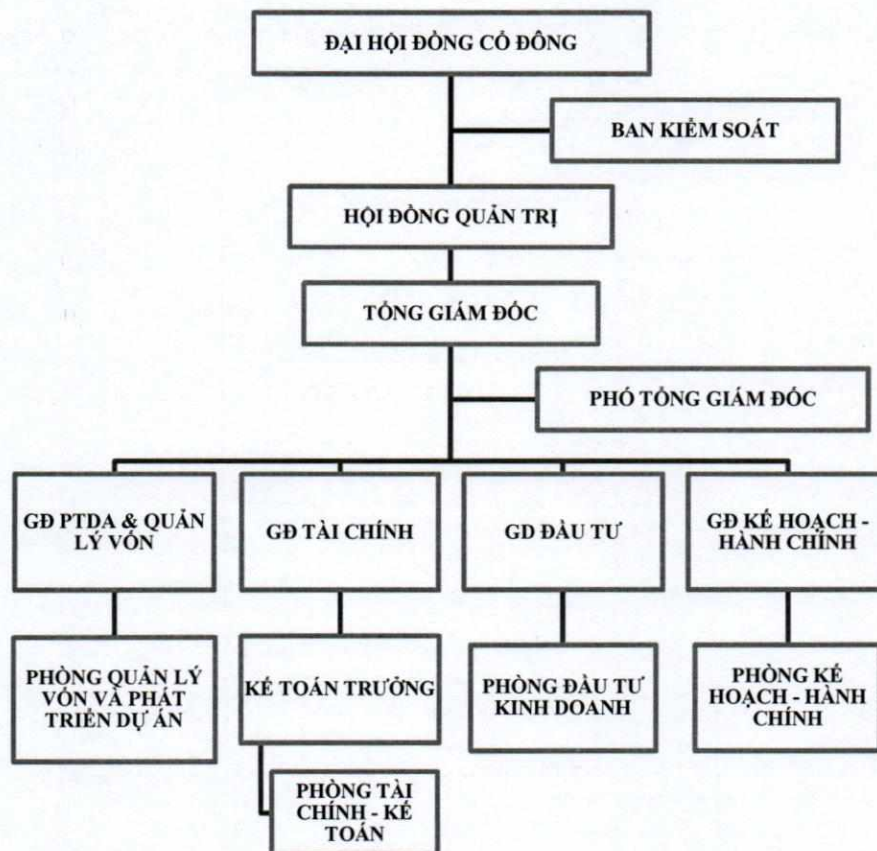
ĐẠI HỘI ĐỒNG CỔ ĐÔNG

BAN KIỂM SOÁT

HỘI ĐỒNG QUẢN TRỊ

TỔNG GIÁM ĐỐC

PHÓ TỔNG GIÁM ĐỐC

GĐ PTDA & QUẢN LÝ VỐN

GĐ TÀI CHÍNH

GĐ ĐẦU TƯ

GĐ KẾ HOẠCH - HÀNH CHÍNH

PHÒNG QUẢN LÝ VỐN VÀ PHÁT TRIỂN DỰ ÁN

KẾ TOÁN TRƯỞNG

PHÒNG ĐẦU TƯ KINH DOANH

PHÒNG KẾ HOẠCH - HÀNH CHÍNH

PHÒNG TÀI CHÍNH - KẾ TOÁN